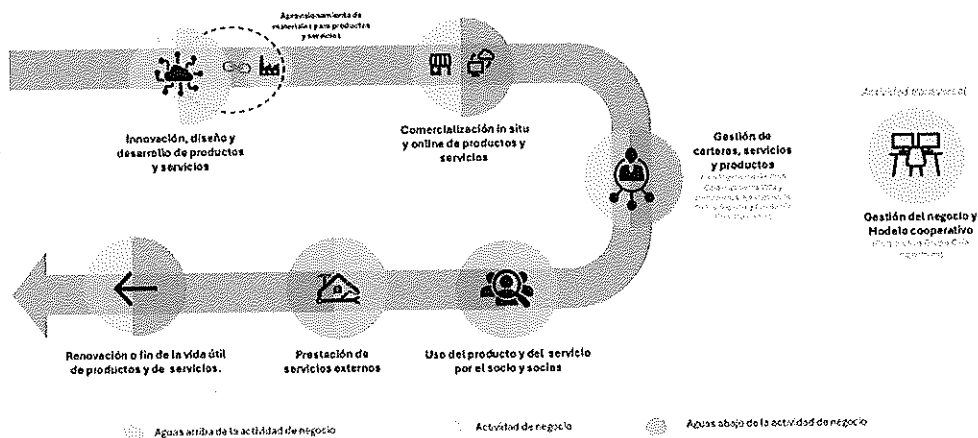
Aprovisionamiento de materiales y para productos y servicios

Innovación, diseño y desarrollo de productos y servicios

Comercialización in situ y online de productos y servicios

Gestión de carteras, servicios y productos
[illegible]

Actividad transversal

Gestión del negocio y Modelo cooperativo
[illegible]

Renovación o fin de la vida útil de productos y de servicios.

Prestación de servicios externos

Uso del producto y del servicio por el socio y socias

Aguas arriba de la actividad de negocio

Actividad de negocio

Aguas abajo de la actividad de negocio